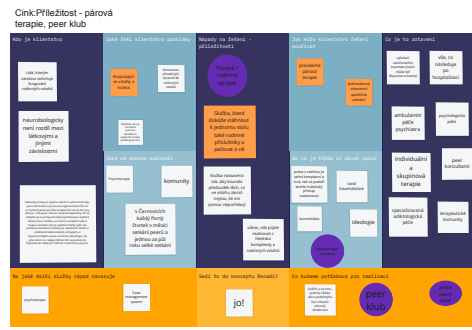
Cink:Příležitost - párová terapie, peer klub

Kdo je klientem

Lidé, kterým závislost nahrazuje fungování rodinných vztahů

neurobiologicky není rozdíl mezi látkovými a jinými závislostmi

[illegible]

Jaké řeší klientovo problémy

Nespolupráce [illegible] rodiny

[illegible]

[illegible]

Jaké se úsemo dozvídat

Psychoterapie

komunity

v Černovicích každý liný čtvrtek v místní setkání peerů a jednou za půl roku velké setkání

Nápady na řešení - příležitosti

Párová i rodinná terapie

Služba, která dokáže vtáhnout k jednomu stolu také rodinné příslušníky a pečovat o ně

Služba nastavená tak, aby koordinovala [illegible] rodinné příslušníky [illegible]

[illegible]

Jak můžu klientovo řešení používat

přesměrování párové terapie

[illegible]

Na co je třeba si dávat pozor

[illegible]

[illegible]

komunikace

ideologie

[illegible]

Co je to ovlivňuje

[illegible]

vše, co následuje po hospitalizaci

ambulantní péče psychiatra

psychologická péče

individuální a skupinová terapie

peer konzultanti

specializovaná adiktologická péče

terapeutické komunity

Na jaké další služby nápad navazuje

psychoterapie

Case management systém

Sedí to do konceptu Renadi?

jo!

Co budeme potřebovat pro realizaci

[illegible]

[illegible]

peer klub

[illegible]